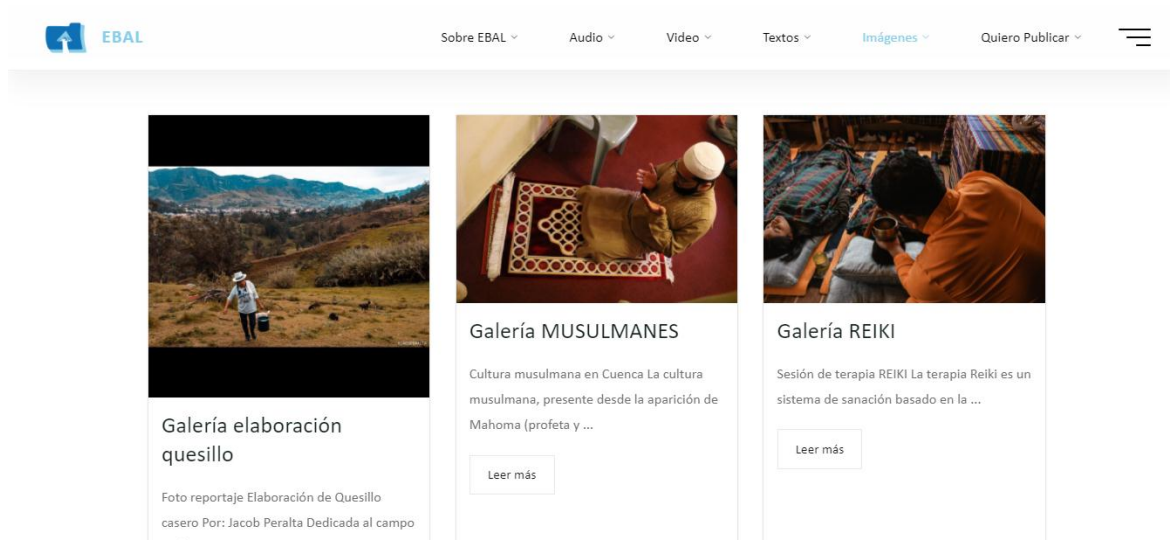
EBAL

Sobre EBAL Audio Video Textos Imágenes Quiero Publicar

Galería elaboración quesillo

Foto reportaje Elaboración de Quesillo casero Por: Jacob Peralta Dedicada al campo

Galería MUSULMANES

Cultura musulmana en Cuenca La cultura musulmana, presente desde la aparición de Mahoma (profeta y ...

Leer más

Galería REIKI

Sesión de terapia REIKI La terapia Reiki es un sistema de sanación basado en la ...

Leer más